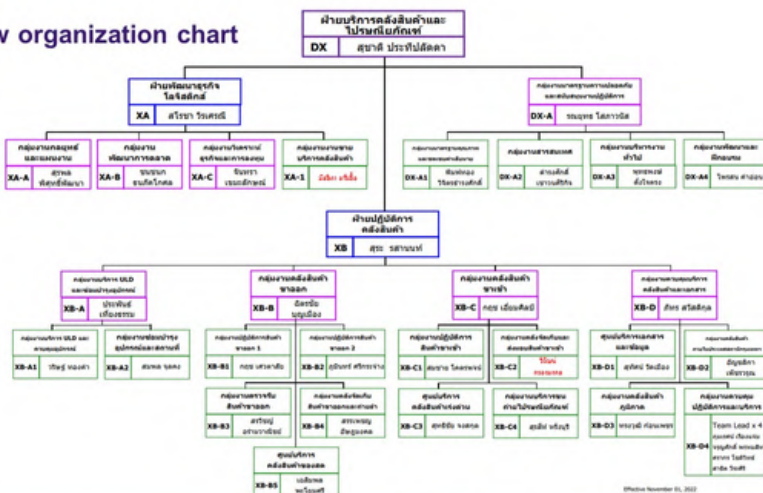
w organization chart

ฝ่ายบริการคลังสินค้าและไปรษณีย์ภัณฑ์
DX สุชาติ ประทีปอัตตา

ฝ่ายพัฒนาธุรกิจโลจิสติกส์
XA สไรชา วิรเศรษฐ์

กลุ่มงานกลยุทธ์และแผนงาน
XA-A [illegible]

กลุ่มงานพัฒนาการตลาด
XA-B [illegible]

กลุ่มงานวิเคราะห์ธุรกิจและการลงทุน
XA-C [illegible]

กลุ่มงานงานขายบริการคลังสินค้า
XA-1 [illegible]

กลุ่มงานมาตรฐานความปลอดภัยและสนับสนุนการปฏิบัติการ
DX-A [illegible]

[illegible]
DX-A1 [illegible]

กลุ่มงานสารสนเทศ
DX-A2 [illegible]

กลุ่มงานบริหารงานทั่วไป
DX-A3 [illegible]

กลุ่มงานพัฒนาและฝึกอบรม
DX-A4 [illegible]

ฝ่ายปฏิบัติการคลังสินค้า
XB สุระ รสานนท์

กลุ่มงานบริการ ULD และซ่อมบำรุงอุปกรณ์
XB-A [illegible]

กลุ่มงานบริการ ULD และ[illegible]
XB-A1 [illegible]

กลุ่มงานซ่อมบำรุงอุปกรณ์และยานพาหนะ
XB-A2 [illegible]

กลุ่มงานคลังสินค้าขาออก
XB-B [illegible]

กลุ่มงานปฏิบัติการสินค้าขาออก 1
XB-B1 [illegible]

กลุ่มงานปฏิบัติการสินค้าขาออก 2
XB-B2 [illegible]

กลุ่มงานตรวจรับสินค้าขาออก
XB-B3 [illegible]

กลุ่มงานคลังจัดเก็บสินค้าขาออกและถ่ายลำ
XB-B4 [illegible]

ศูนย์บริการคลังสินค้าของสด
XB-B5 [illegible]

กลุ่มงานคลังสินค้าขาเข้า
XB-C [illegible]

กลุ่มงานปฏิบัติการสินค้าขาเข้า
XB-C1 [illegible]

กลุ่มงานคลังจัดเก็บและส่งมอบสินค้าขาเข้า
XB-C2 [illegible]

ศูนย์บริการคลังสินค้าถ่ายลำ
XB-C3 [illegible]

กลุ่มงานบริการขนถ่ายไปรษณีย์ภัณฑ์
XB-C4 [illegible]

กลุ่มงานควบคุมบริการคลังสินค้าและเอกสาร
XB-D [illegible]

ศูนย์บริการเอกสารและข้อมูล
XB-D1 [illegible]

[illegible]
XB-D2 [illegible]

กลุ่มงานคลังสินค้าคุณภาพ
XB-D3 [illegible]

กลุ่มงานควบคุมปฏิบัติการและบริการ
XB-D4 Team Lead x 4 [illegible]

Effective November 01, 2022